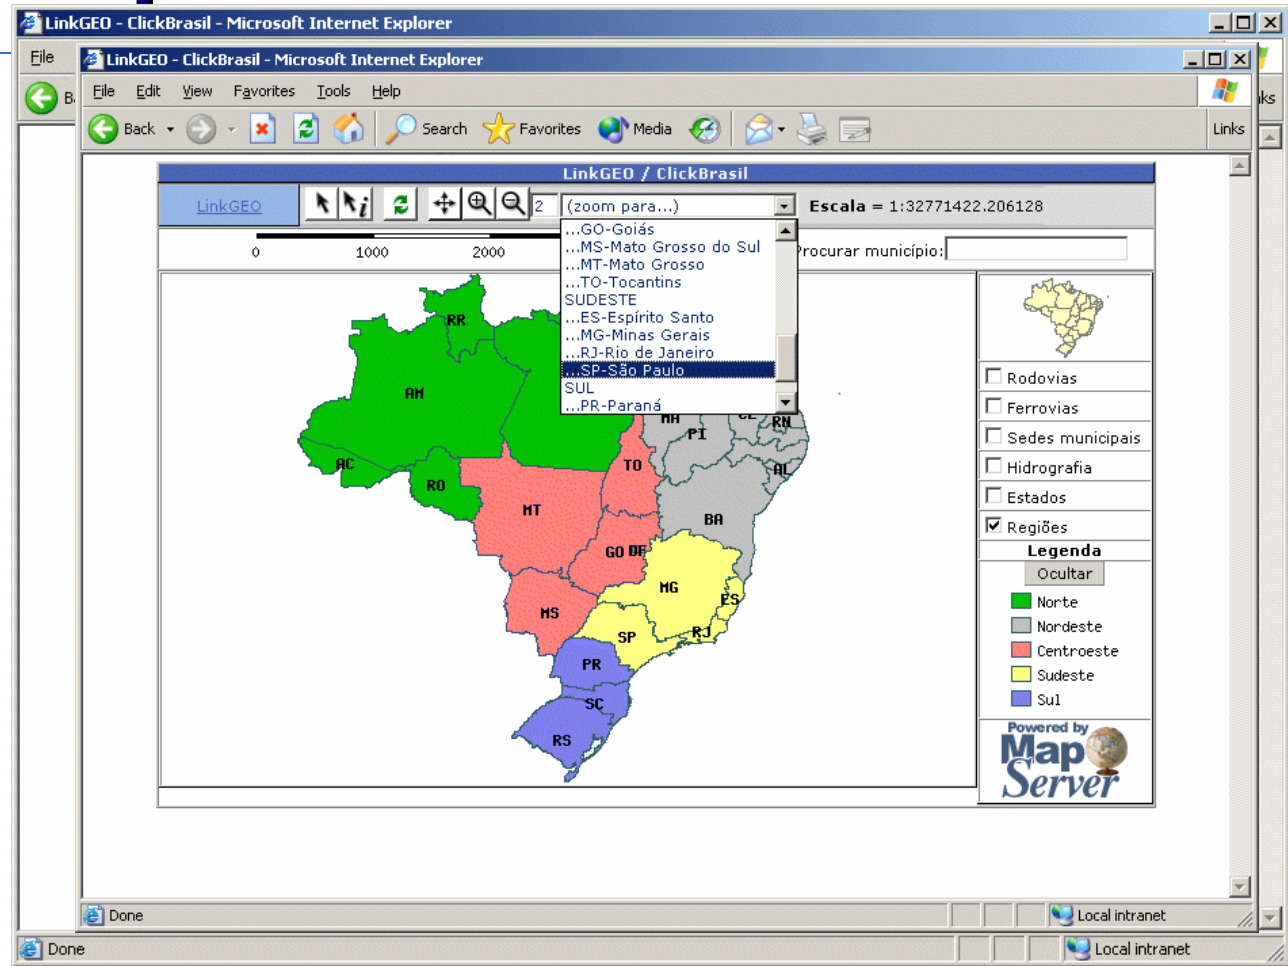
LinkGEO - ClickBrasil - Microsoft Internet Explorer

File

B

LinkGEO - ClickBrasil - Microsoft Internet Explorer

File Edit View Favorites Tools Help

Back Search Favorites Media

Links

LinkGEO / ClickBrasil

LinkGEO

2 (zoom para...)

Escala = 1:32771422.206128

0 1000 2000

Procurar município:

...GO-Goiás
...MS-Mato Grosso do Sul
...MT-Mato Grosso
...TO-Tocantins
SUDESTE
...ES-Espírito Santo
...MG-Minas Gerais
...RJ-Rio de Janeiro
...SP-São Paulo
SUL
...PR-Paraná

RR AM AC RO MT TO MA CE RN PI AL BA GO DF MG ES MS SP RJ PR SC RS

Rodovias
Ferrovias
Sedes municipais
Hidrografia
Estados
Regiões

Legenda
Ocultar
Norte
Nordeste
Centroeste
Sudeste
Sul

Powered by MapServer

Done

Local intranet

Done

Local intranet